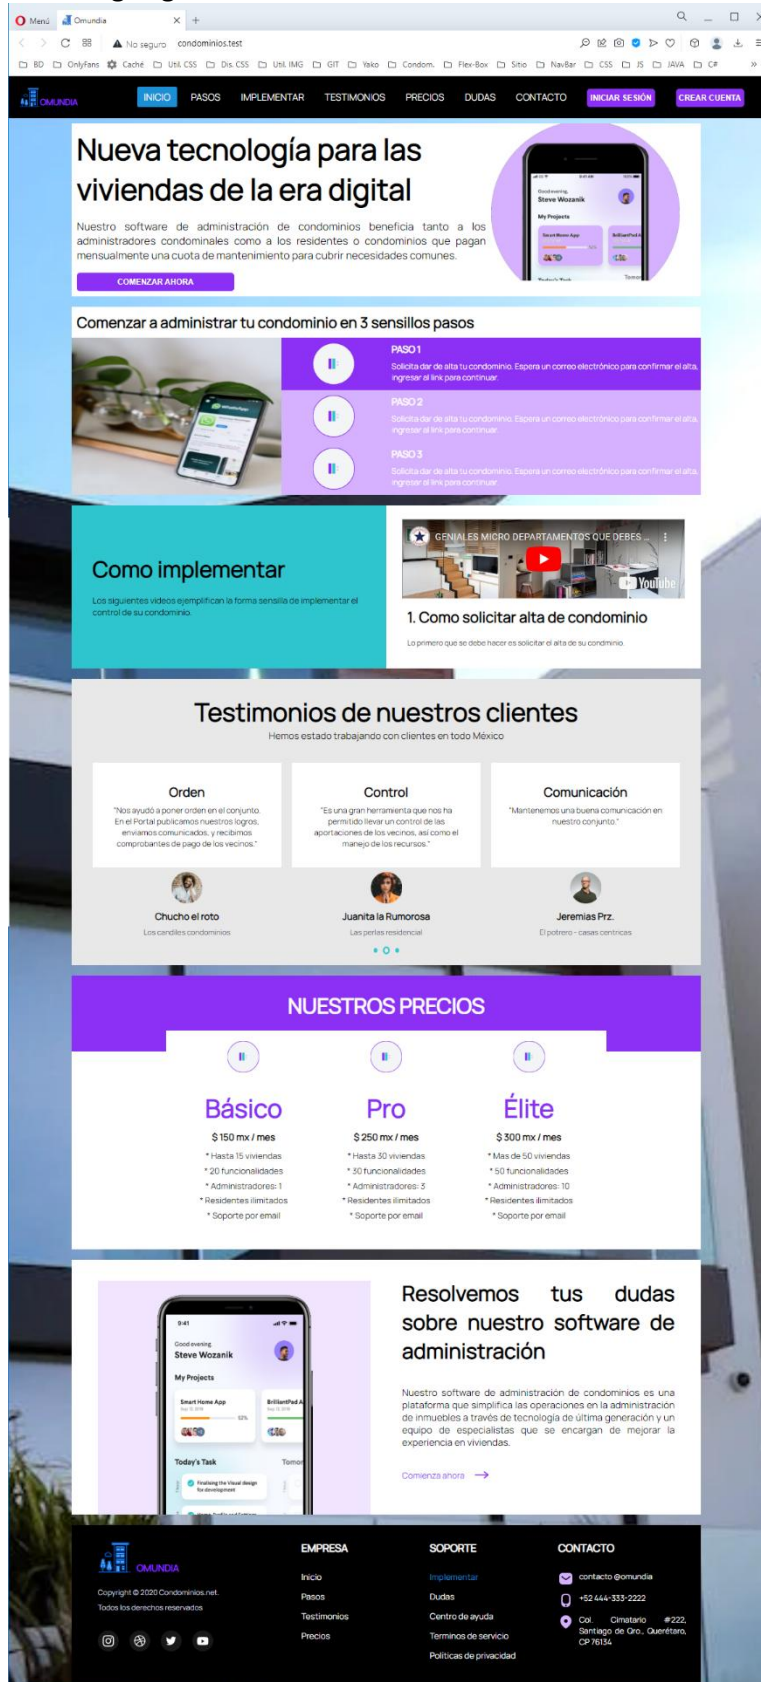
Menú Omundia × +

No seguro condominios.test

BD OnlyFans Caché Util. CSS Dis. CSS Util. IMG GIT Yako Condom. Flex-Box Sitio NavBar CSS JS JAVA C#

OMUNDIA INICIO PASOS IMPLEMENTAR TESTIMONIOS PRECIOS DUDAS CONTACTO INICIAR SESIÓN CREAR CUENTA

Nueva tecnología para las viviendas de la era digital

Nuestro software de administración de condominios beneficia tanto a los administradores condominales como a los residentes o condominios que pagan mensualmente una cuota de mantenimiento para cubrir necesidades comunes.

COMENZAR AHORA

Good evening, Steve Wozanik
My Projects
Smart Home App
BrilliantPad A
Today's Task

Comenzar a administrar tu condominio en 3 sencillos pasos

PASO 1
Solicita dar de alta tu condominio. Espera un correo electrónico para confirmar el alta, ingresar al link para continuar.

PASO 2
Solicita dar de alta tu condominio. Espera un correo electrónico para confirmar el alta, ingresar al link para continuar.

PASO 3
Solicita dar de alta tu condominio. Espera un correo electrónico para confirmar el alta, ingresar al link para continuar.

Como implementar

Los siguientes videos ejemplifican la forma sensilla de implementar el control de su condominio.

GENIALES MICRO DEPARTAMENTOS QUE DEBES ...
YouTube

1. Como solicitar alta de condominio

Lo primero que se debe hacer es solicitar el alta de su condminio

Testimonios de nuestros clientes

Hemos estado trabajando con clientes en todo México

Orden
"Nos ayudó a poner orden en el conjunto. En el Portal publicamos nuestros logros, enviamos comunicados, y recibimos comprobantes de pago de los vecinos."

Control
"Es una gran herramienta que nos ha permitido llevar un control de las aportaciones de los vecinos, así como el manejo de los recursos."

Comunicación
"Mantenemos una buena comunicación en nuestro conjunto."

Chucho el roto
Los candiles condominios

Juanita la Rumorosa
Las perlas residencial

Jeremias Prz.
El potrero - casas centricas

NUESTROS PRECIOS

Básico
$ 150 mx / mes
* Hasta 15 viviendas
* 20 funcionalidades
* Administradores: 1
* Residentes ilimitados
* Soporte por email

Pro
$ 250 mx / mes
* Hasta 30 viviendas
* 30 funcionalidades
* Administradores: 3
* Residentes ilimitados
* Soporte por email

Élite
$ 300 mx / mes
* Mas de 50 viviendas
* 50 funcionalidades
* Administradores: 10
* Residentes ilimitados
* Soporte por email

9:41
Good evening
Steve Wozanik
My Projects
Smart Home App
BrilliantPad A
Today's Task
Finalizing the Visual design for development

Resolvemos tus dudas sobre nuestro software de administración

Nuestro software de administración de condominios es una plataforma que simplifica las operaciones en la administración de inmuebles a través de tecnología de última generación y un equipo de especialistas que se encargan de mejorar la experiencia en viviendas.

Comienza ahora

OMUNDIA
Copyright © 2020 Condominios.net.
Todos los derechos reservados

EMPRESA
Inicio
Pasos
Testimonios
Precios

SOPORTE
Implementar
Dudas
Centro de ayuda
Terminos de servicio
Políticas de privacidad

CONTACTO
contacto @omundia
+52 444-333-2222
Col. Cimatario #222, Santiago de Qro., Querétaro, CP 76134